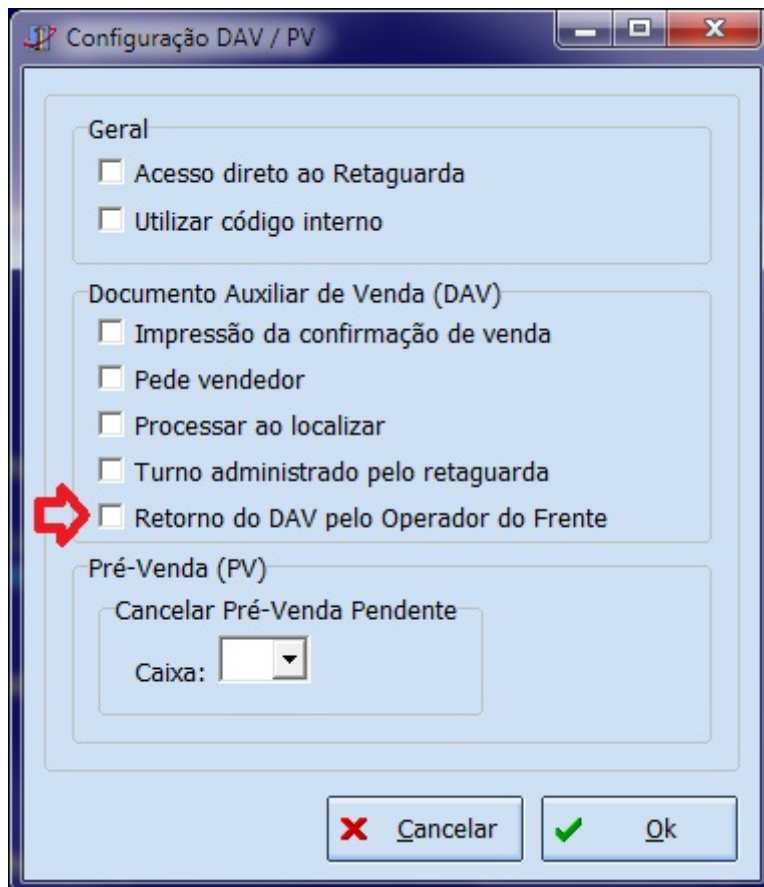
Configuração DAV / PV

Geral

Acesso direto ao Retaguarda

Utilizar código interno

Documento Auxiliar de Venda (DAV)

Impressão da confirmação de venda

Pede vendedor

Processar ao localizar

Turno administrado pelo retaguarda

Retorno do DAV pelo Operador do Frente

Pré-Venda (PV)

Cancelar Pré-Venda Pendente

Caixa:

Cancelar

Ok